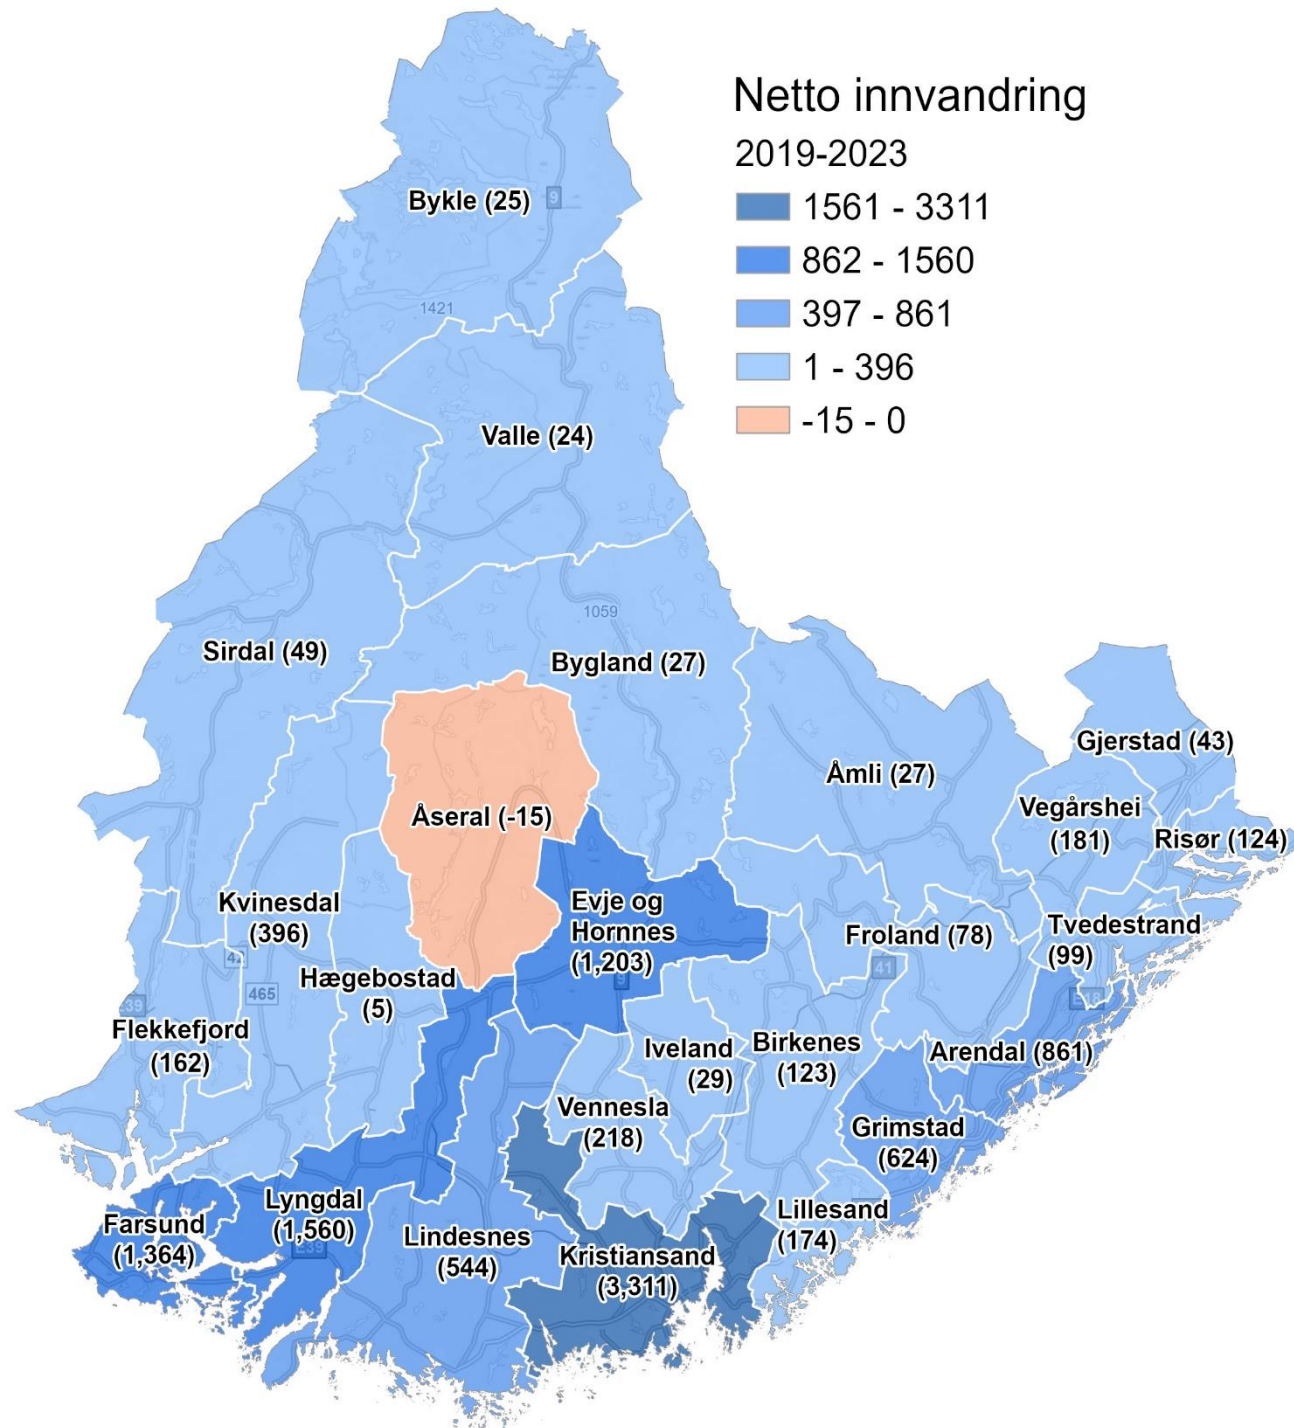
Netto innvandring
2019-2023
1561 - 3311
862 - 1560
397 - 861
1 - 396
-15 - 0

Bykle (25)
9
1421
Valle (24)
1059
Sirdal (49)
Bygland (27)
Åseral (-15)
Gjerstad (43)
Åmli (27)
Vegårshei (181)
Risør (124)
Evje og Hornnes (1,203)
Kvinesdal (396)
Froland (78)
Tvedestrand (99)
42
465
Hægebostad (5)
39
41
Flekkefjord (162)
Iveland (29)
Birkenes (123)
Arendal (861)
Vennesla (218)
Grimstad (624)
Lyngdal (1,560)
Farsund (1,364)
Lindesnes (544)
Kristiansand (3,311)
Lillesand (174)